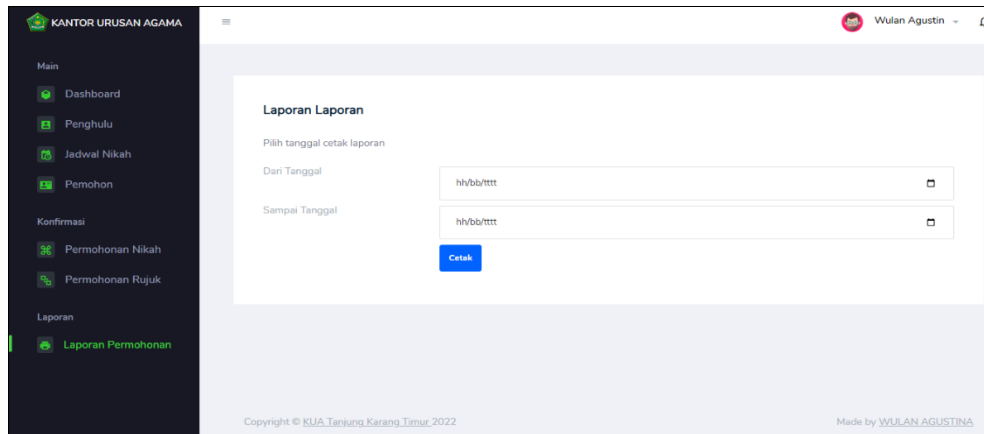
KANTOR URUSAN AGAMA

Wulan Agustin

Main

Dashboard

Penghulu

Jadwal Nikah

Pemohon

Konfirmasi

Permohonan Nikah

Permohonan Rujuk

Laporan

Laporan Permohonan

Laporan Laporan

Pilih tanggal cetak laporan

Dari Tanggal

hh/bb/tttt

Sampai Tanggal

hh/bb/tttt

Cetak

Copyright © KUA Tanjung Karang Timur 2022

Made by WULAN AGUSTINA